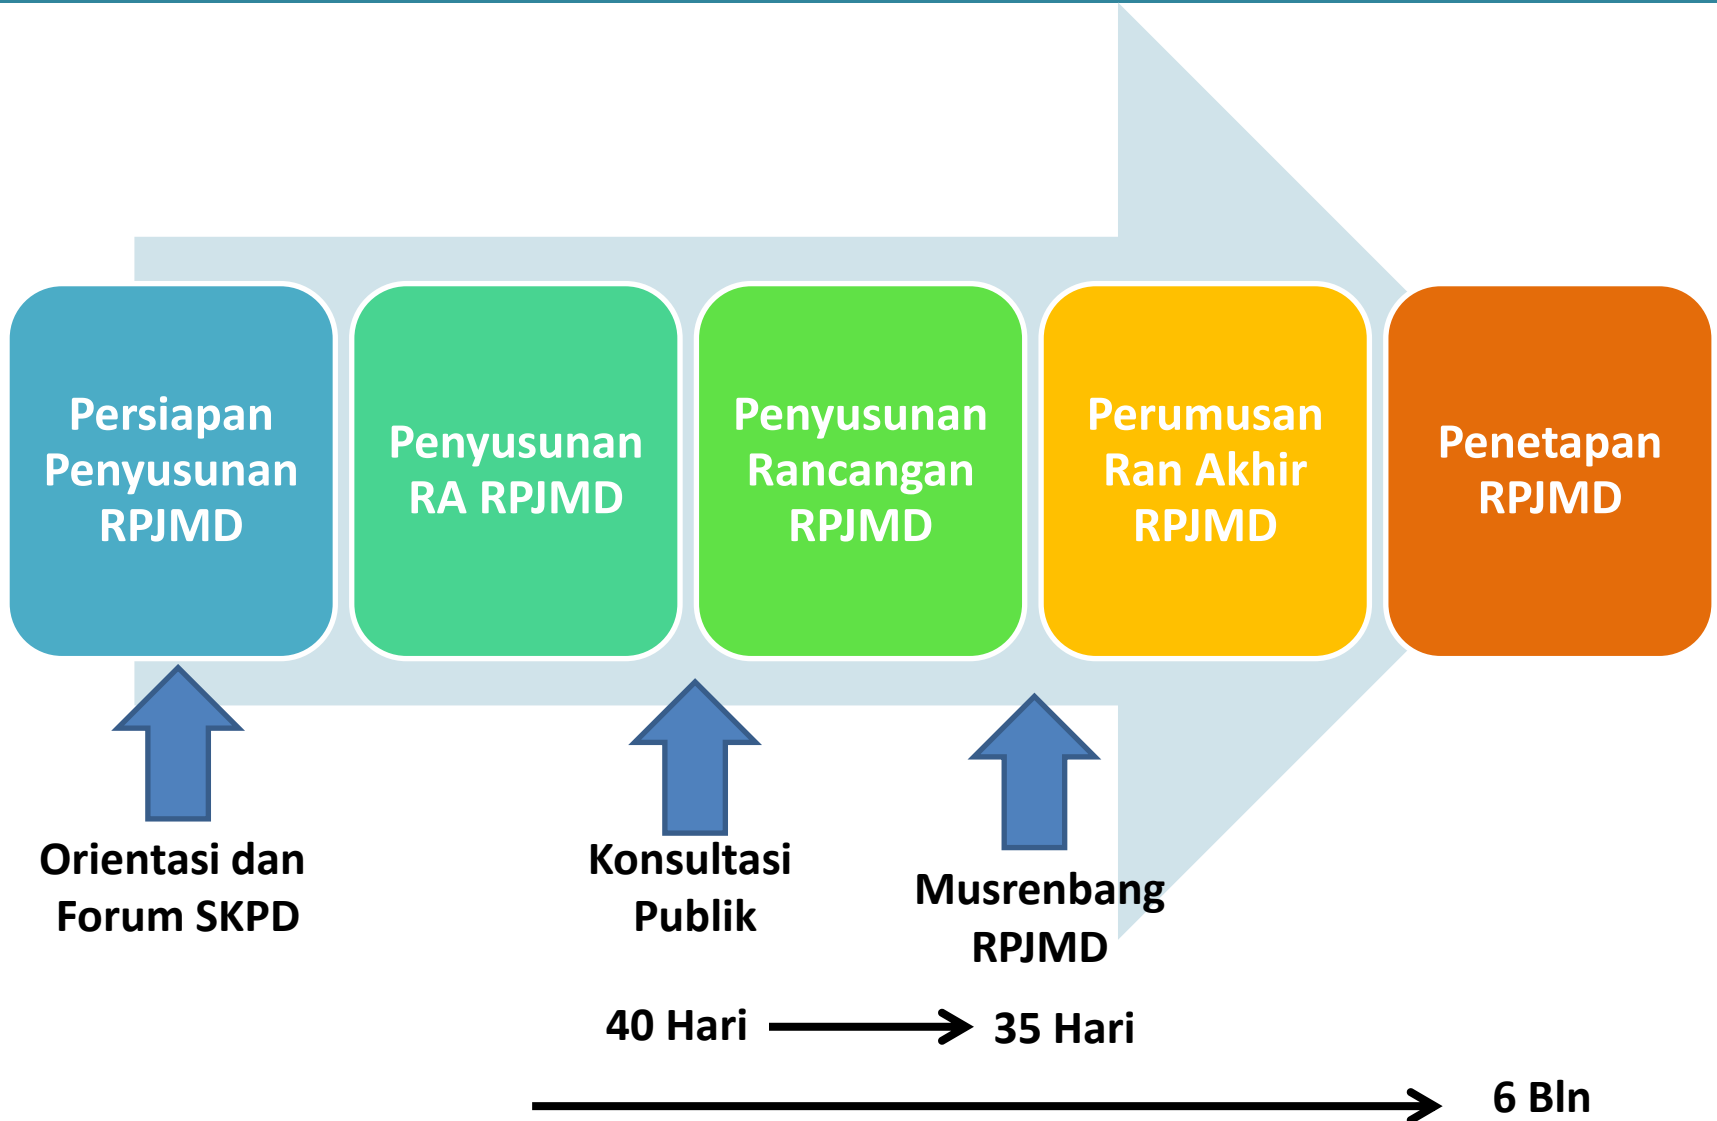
Persiapan Penyusunan RPJMD

Penyusunan RA RPJMD

Penyusunan Rancangan RPJMD

Perumusan Ran Akhir RPJMD

Penetapan RPJMD

Orientasi dan Forum SKPD

Konsultasi Publik

Musrenbang RPJMD

40 Hari

35 Hari

6 Bln